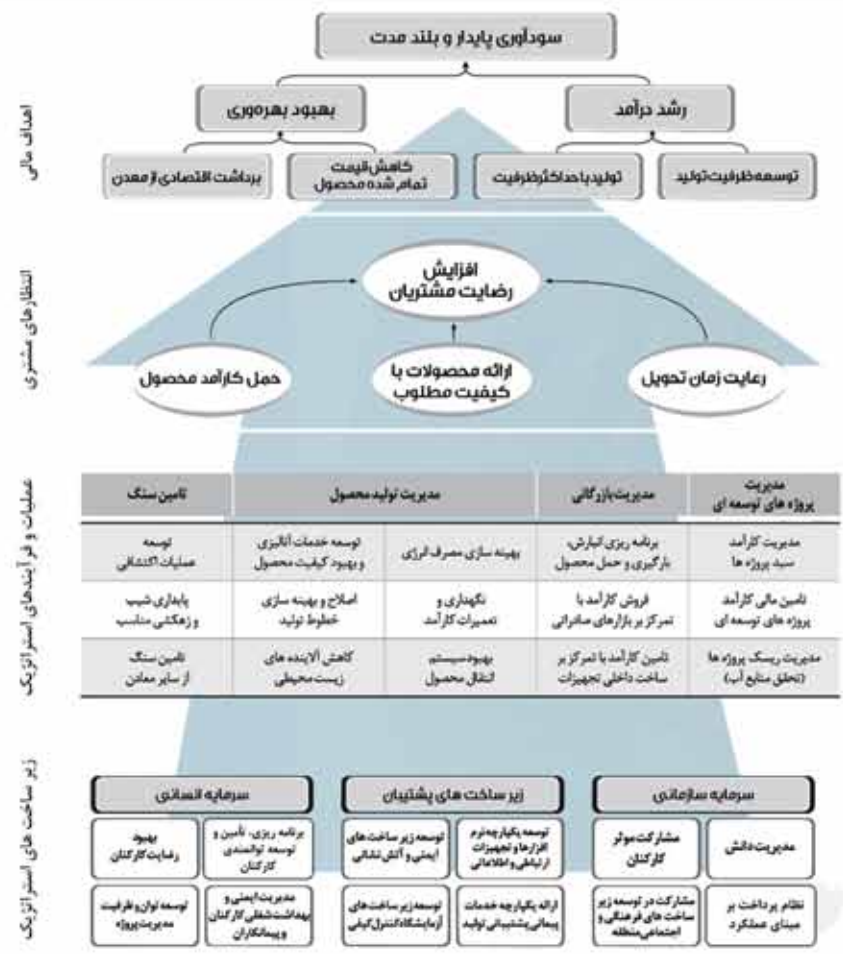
سودآوری پایدار و بلند مدت

اهداف مالی

رشد درآمد

بهبود بهره‌وری

توسعه ظرفیت تولید

تولید با حداکثر ظرفیت

کاهش قیمت تمام شده محصول

برداشت اقتصادی از معدن

انتظارهای مشتری

افزایش رضایت مشتریان

رعایت زمان تحویل

ارائه محصولات با کیفیت مطلوب

حمل کارآمد محصول

عملیات و فرآیندهای استراتژیک

| مدیریت پروژه های توسعه ای | مدیریت بازرگانی | مدیریت تولید محصول | | تامین سنگ |
|---|---|---|---|---|
| مدیریت کارآمد سبد پروژه ها | برنامه ریزی انبارش، بارگیری و حمل محصول | بهینه سازی مصرف انرژی | توسعه خدمات آنالیزی و بهبود کیفیت محصول | توسعه عملیات اکتشافی |
| تامین مالی کارآمد پروژه های توسعه ای | فروش کارآمد با تمرکز بر بازارهای صادراتی | نگهداری و تعمیرات کارآمد | اصلاح و بهینه سازی خطوط تولید | پایداری شیب و زهکشی مناسب |
| مدیریت ریسک پروژه ها (تحقق منابع آب) | تامین کارآمد با تمرکز بر ساخت داخلی تجهیزات | بهبود سیستم انتقال محصول | کاهش آلاینده های زیست محیطی | تامین سنگ از سایر معادن |

زیر ساخت های استراتژیک

سرمایه سازمانی

زیر ساخت های پشتیبان

سرمایه انسانی

مدیریت دانش

مشارکت موثر کارکنان

توسعه یکپارچه نرم افزارها و تجهیزات ارتباطی و اطلاعاتی

توسعه زیر ساخت های ایمنی و آتش نشانی

برنامه ریزی، تأمین و توسعه توانمندی کارکنان

بهبود رضایت کارکنان

نظام پرداخت بر مبنای عملکرد

مشارکت در توسعه زیر ساخت های فرهنگی و اجتماعی منطقه

ارائه یکپارچه خدمات پیمانی پشتیبانی تولید

توسعه زیر ساخت های آزمایشگاه کنترل کیفی

مدیریت ایمنی و بهداشت شغلی کارکنان و پیمانکاران

توسعه توان و ظرفیت مدیریت پروژه